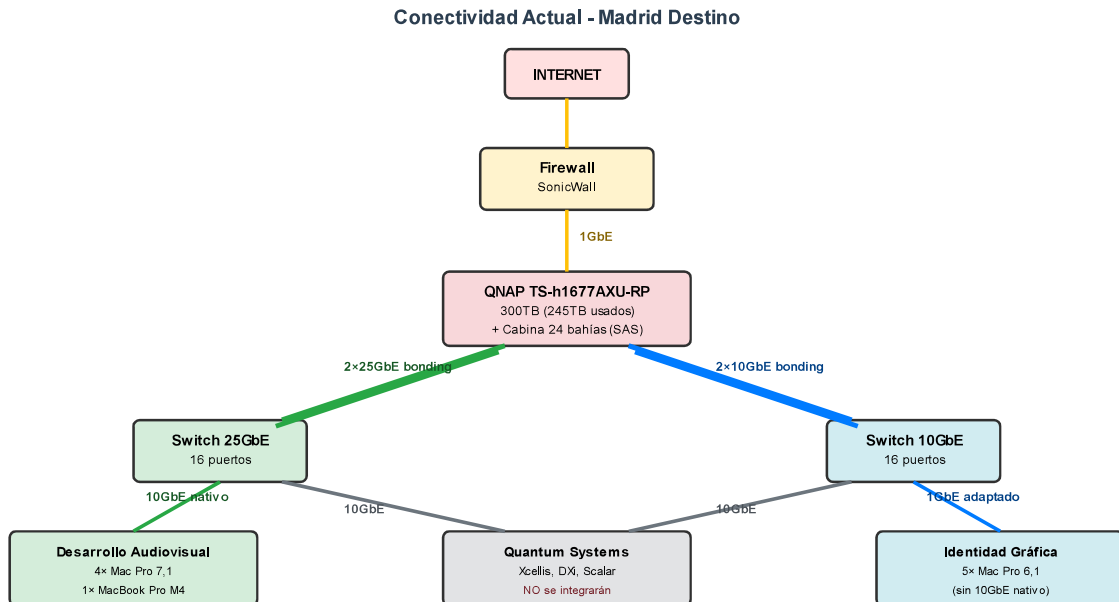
Conectividad Actual - Madrid Destino

INTERNET

Firewall
SonicWall

1GbE

QNAP TS-h1677AXU-RP
300TB (245TB usados)
+ Cabina 24 bahías (SAS)

2×25GbE bonding

2×10GbE bonding

Switch 25GbE
16 puertos

Switch 10GbE
16 puertos

10GbE nativo

10GbE

10GbE

1GbE adaptado

Desarrollo Audiovisual
4× Mac Pro 7,1
1× MacBook Pro M4

Quantum Systems
Xcellis, DXi, Scalar
NO se integrarán

Identidad Gráfica
5× Mac Pro 6,1
(sin 10GbE nativo)